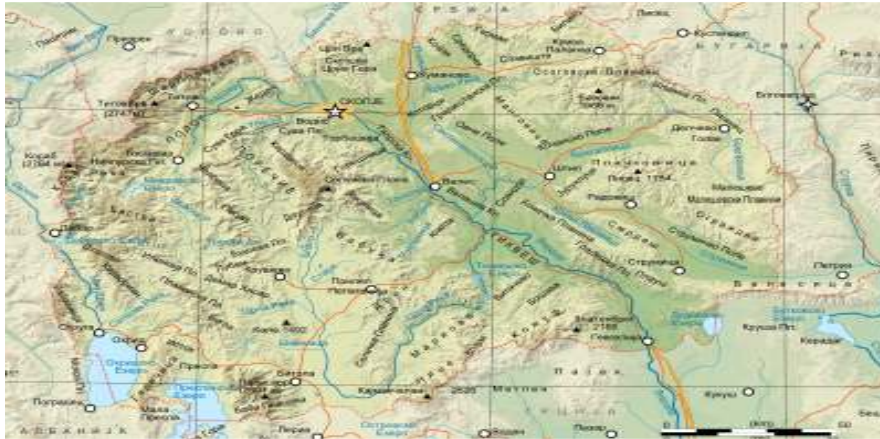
Призрен
Косово
Србија
Бугарска
Скопје
Куманово
Тетово
Кочани
Штип
Велес
Вардар
Кичево
Дебар
Охрид
Охридско Езеро
Преспанско Езеро
Струга
Прилеп
Битола
Струмица
Гевгелија
Дојранско Езеро
Кавадарци
Кратово
Крива Паланка
Делчево
Благоевград
Петрич
Кукуш
Кајмакчалан
Пелистер
Јакупица
Шар Планина
Пелагонија
Мариово
Беласица
Огражден
Малешевски Планини
Осоговски Планини
Кожуф
Ниџе
Јабланица
Грција
Албанија
Солун
Лерин
Погradец
Корча
Пелагонија
Солун
Свети Николе
Гостивар
Кораб
Ѓорче Петров
Радовиш
Валандово
Крушево
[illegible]